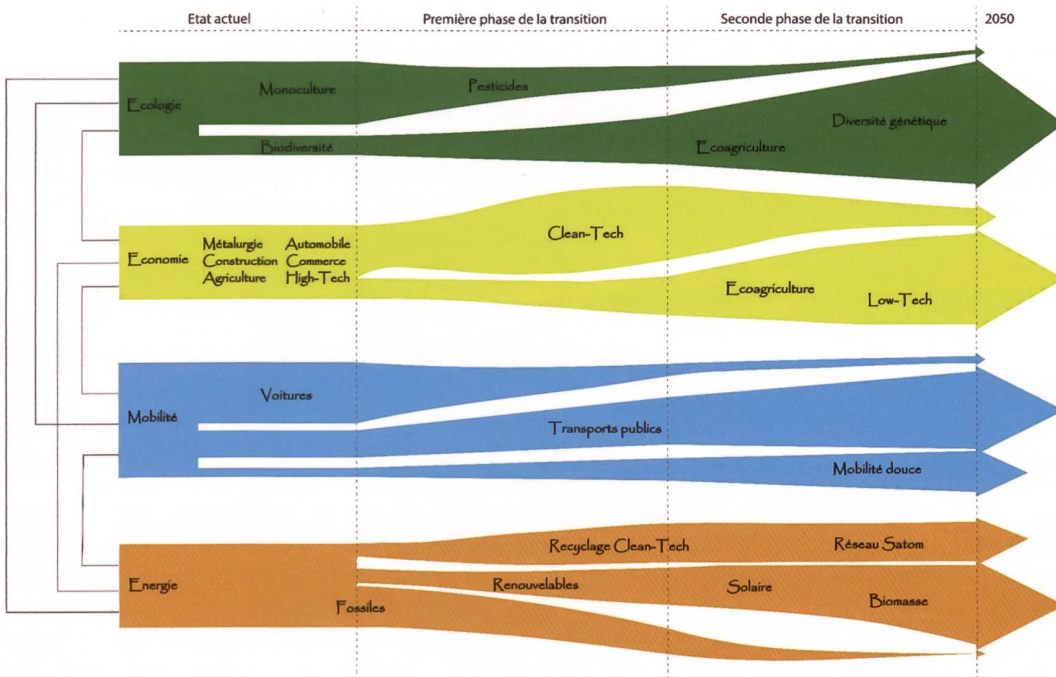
Etat actuel | Première phase de la transition | Seconde phase de la transition | 2050

Ecologie
Monoculture
Pesticides
Biodiversité
Ecoagriculture
Diversité génétique

Economie
Métalurgie Automobile
Construction Commerce
Agriculture High-Tech
Clean-Tech
Ecoagriculture
Low-Tech

Mobilité
Voitures
Transports publics
Mobilité douce

Energie
Fossiles
Recyclage Clean-Tech
Réseau Satom
Renouvelables
Solaire
Biomasse